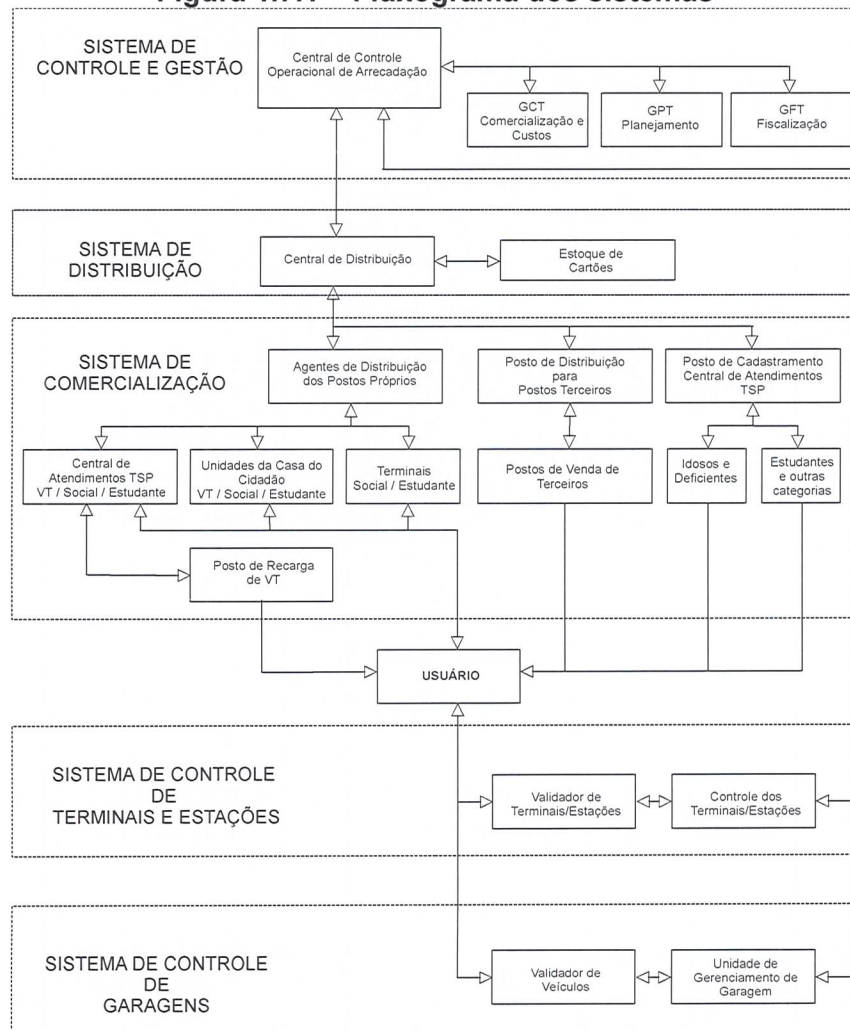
Figura ... – Fluxograma dos sistemas

SISTEMA DE CONTROLE E GESTÃO

Central de Controle Operacional de Arrecadação

GCT Comercialização e Custos

GPT Planejamento

GFT Fiscalização

SISTEMA DE DISTRIBUIÇÃO

Central de Distribuição

Estoque de Cartões

SISTEMA DE COMERCIALIZAÇÃO

Agentes de Distribuição dos Postos Próprios

Posto de Distribuição para Postos Terceiros

Posto de Cadastramento Central de Atendimentos TSP

Central de Atendimentos TSP VT / Social / Estudante

Unidades da Casa do Cidadão VT / Social / Estudante

Terminais Social / Estudante

Postos de Venda de Terceiros

Idosos e Deficientes

Estudantes e outras categorias

Posto de Recarga de VT

USUÁRIO

SISTEMA DE CONTROLE DE TERMINAIS E ESTAÇÕES

Validador de Terminais/Estações

Controle dos Terminais/Estações

SISTEMA DE CONTROLE DE GARAGENS

Validador de Veículos

Unidade de Gerenciamento de Garagem